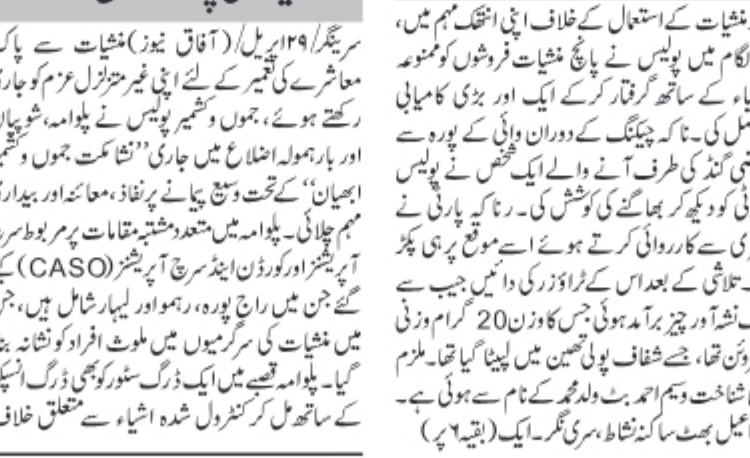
سرینگر/۲۹اپریل/ (آفاق نیوز)منشیات سے پاک معاشرے کی تعمیر کے لئے اپنی غیر متزلزل عزم کو جاری رکھتے ہوئے، جموں وکشمیر پولیس نے پلوامہ، شوپیاں اور بارہمولہ اضلاع میں جاری ''نشامکت جموں و کشمیر ابھیان'' کے تحت وسیع پیمانے پر نفاذ، معائنہ اور بیداری مہم چلائی۔ پلوامہ میں متعدد مشتبہ مقامات پر مربوط سرچ آپریشنز اور کورڈن اینڈ سرچ آپریشنز (CASO) کیے گئے جن میں راج پورہ، رہمو اور لیلہار شامل ہیں، جن میں منشیات کی سرگرمیوں میں ملوث افراد کو نشانہ بنایا گیا۔ پلوامہ قصبے میں ایک ڈرگ سٹور کو بھی ڈرگ انسپکٹر کے ساتھ مل کر کنٹرول شدہ اشیاء سے متعلق خلاف

منشیات کے استعمال کے خلاف اپنی انتھک مہم میں، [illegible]نگام میں پولیس نے پانچ منشیات فروشوں کو ممنوعہ اشیاء کے ساتھ گرفتار کرکے ایک اور بڑی کامیابی حاصل کی۔ ناکہ چیکنگ کے دوران وائی کے پورہ سے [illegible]نی گنڈ کی طرف آنے والے ایک شخص نے پولیس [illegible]ٹی کو دیکھ کر بھاگنے کی کوشش کی۔ ناکہ پارٹی نے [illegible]ری سے کارروائی کرتے ہوئے اسے موقع پر ہی پکڑ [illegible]۔ تلاشی کے بعد اس کے ٹراؤزر کی دائیں جیب سے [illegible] نشہ آور چیز برآمد ہوئی جس کا وزن 20 گرام وزنی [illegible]وئن تھا، جسے شفاف پولی تھین میں لپیٹا گیا تھا۔ ملزم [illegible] شناخت وسیم احمد بٹ ولد محمد کے نام سے ہوئی ہے۔ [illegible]عیل بھٹ ساکنہ نشاط، سری نگر۔ ایک (بقیہ ۶ پر)